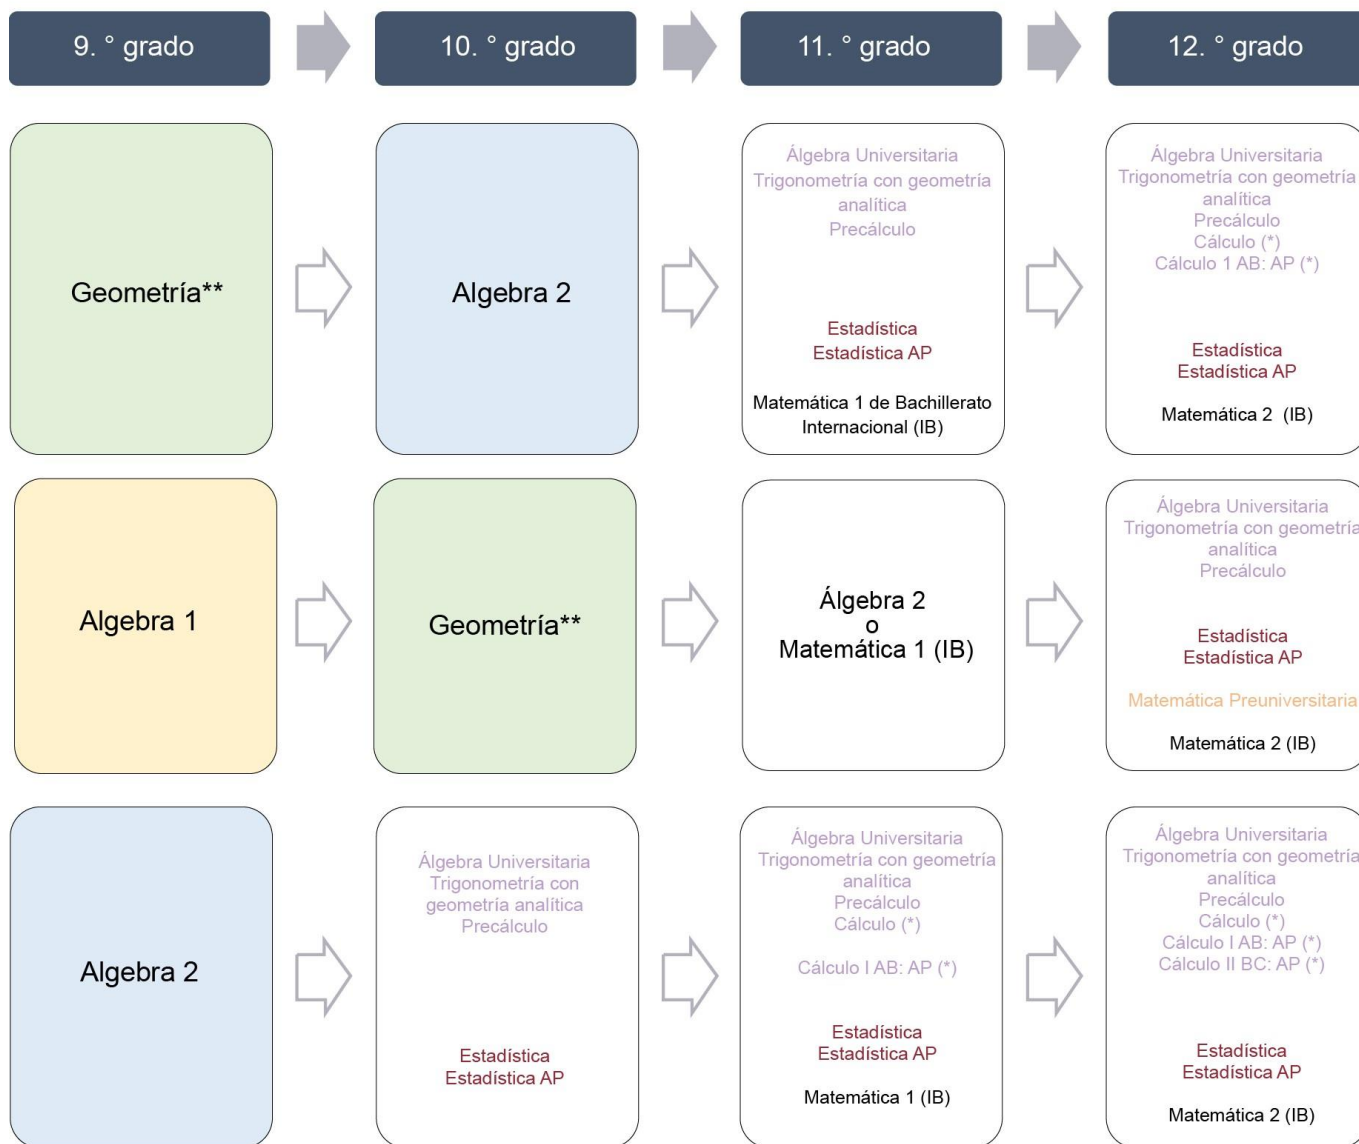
9. ° grado

10. ° grado

11. ° grado

12. ° grado

Geometría**

Algebra 2

Álgebra Universitaria
Trigonometría con geometría analítica
Precálculo

Estadística
Estadística AP

Matemática 1 de Bachillerato Internacional (IB)

Álgebra Universitaria
Trigonometría con geometría analítica
Precálculo
Cálculo (*)
Cálculo 1 AB: AP (*)

Estadística
Estadística AP

Matemática 2 (IB)

Algebra 1

Geometría**

Álgebra 2
o
Matemática 1 (IB)

Álgebra Universitaria
Trigonometría con geometría analítica
Precálculo

Estadística
Estadística AP

Matemática Preuniversitaria

Matemática 2 (IB)

Algebra 2

Álgebra Universitaria
Trigonometría con geometría analítica
Precálculo

Estadística
Estadística AP

Álgebra Universitaria
Trigonometría con geometría analítica
Precálculo
Cálculo (*)

Cálculo I AB: AP (*)

Estadística
Estadística AP

Matemática 1 (IB)

Álgebra Universitaria
Trigonometría con geometría analítica
Precálculo
Cálculo (*)
Cálculo I AB: AP (*)
Cálculo II BC: AP (*)

Estadística
Estadística AP

Matemática 2 (IB)